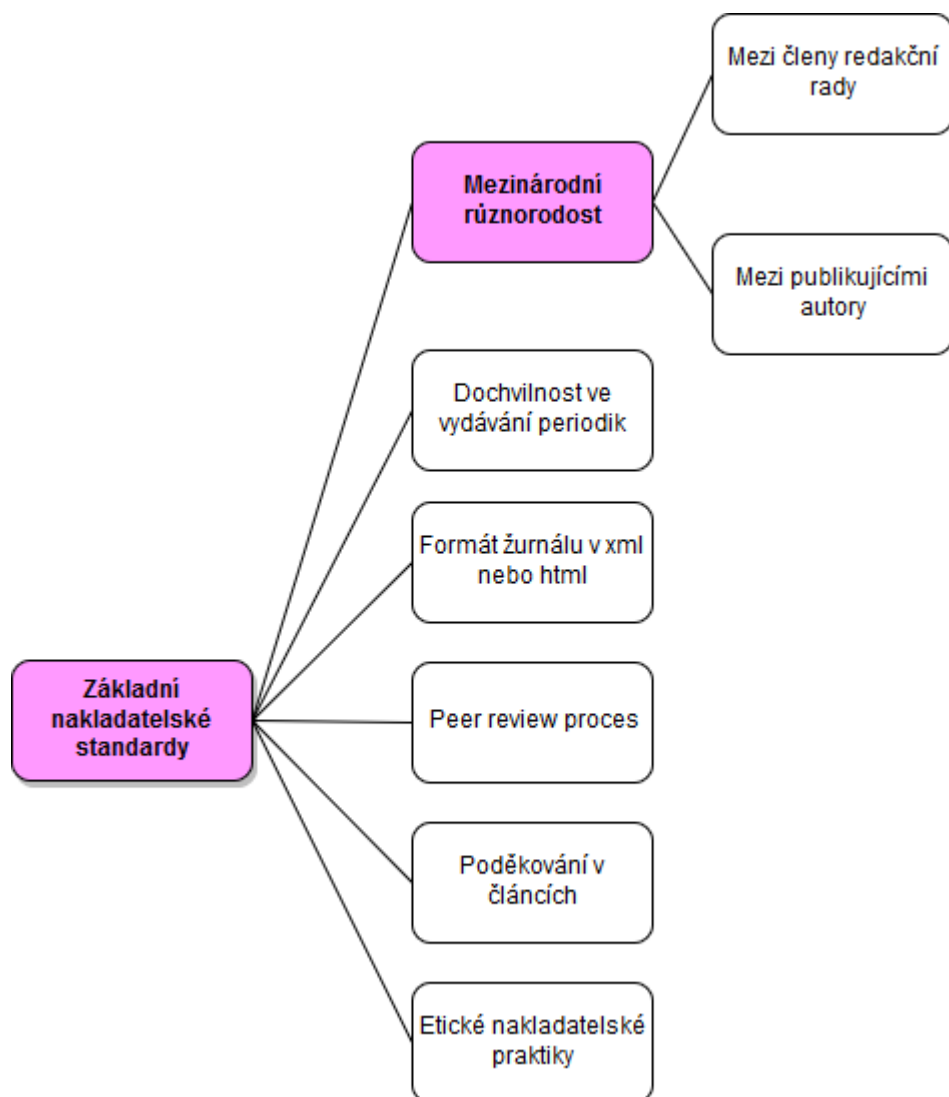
Základní nakladatelské standardy

Mezinárodní různorodost

Mezi členy redakční rady

Mezi publikujícími autory

Dochvilnost ve vydávání periodik

Formát žurnálu v xml nebo html

Peer review proces

Poděkování v článcích

Etické nakladatelské praktiky